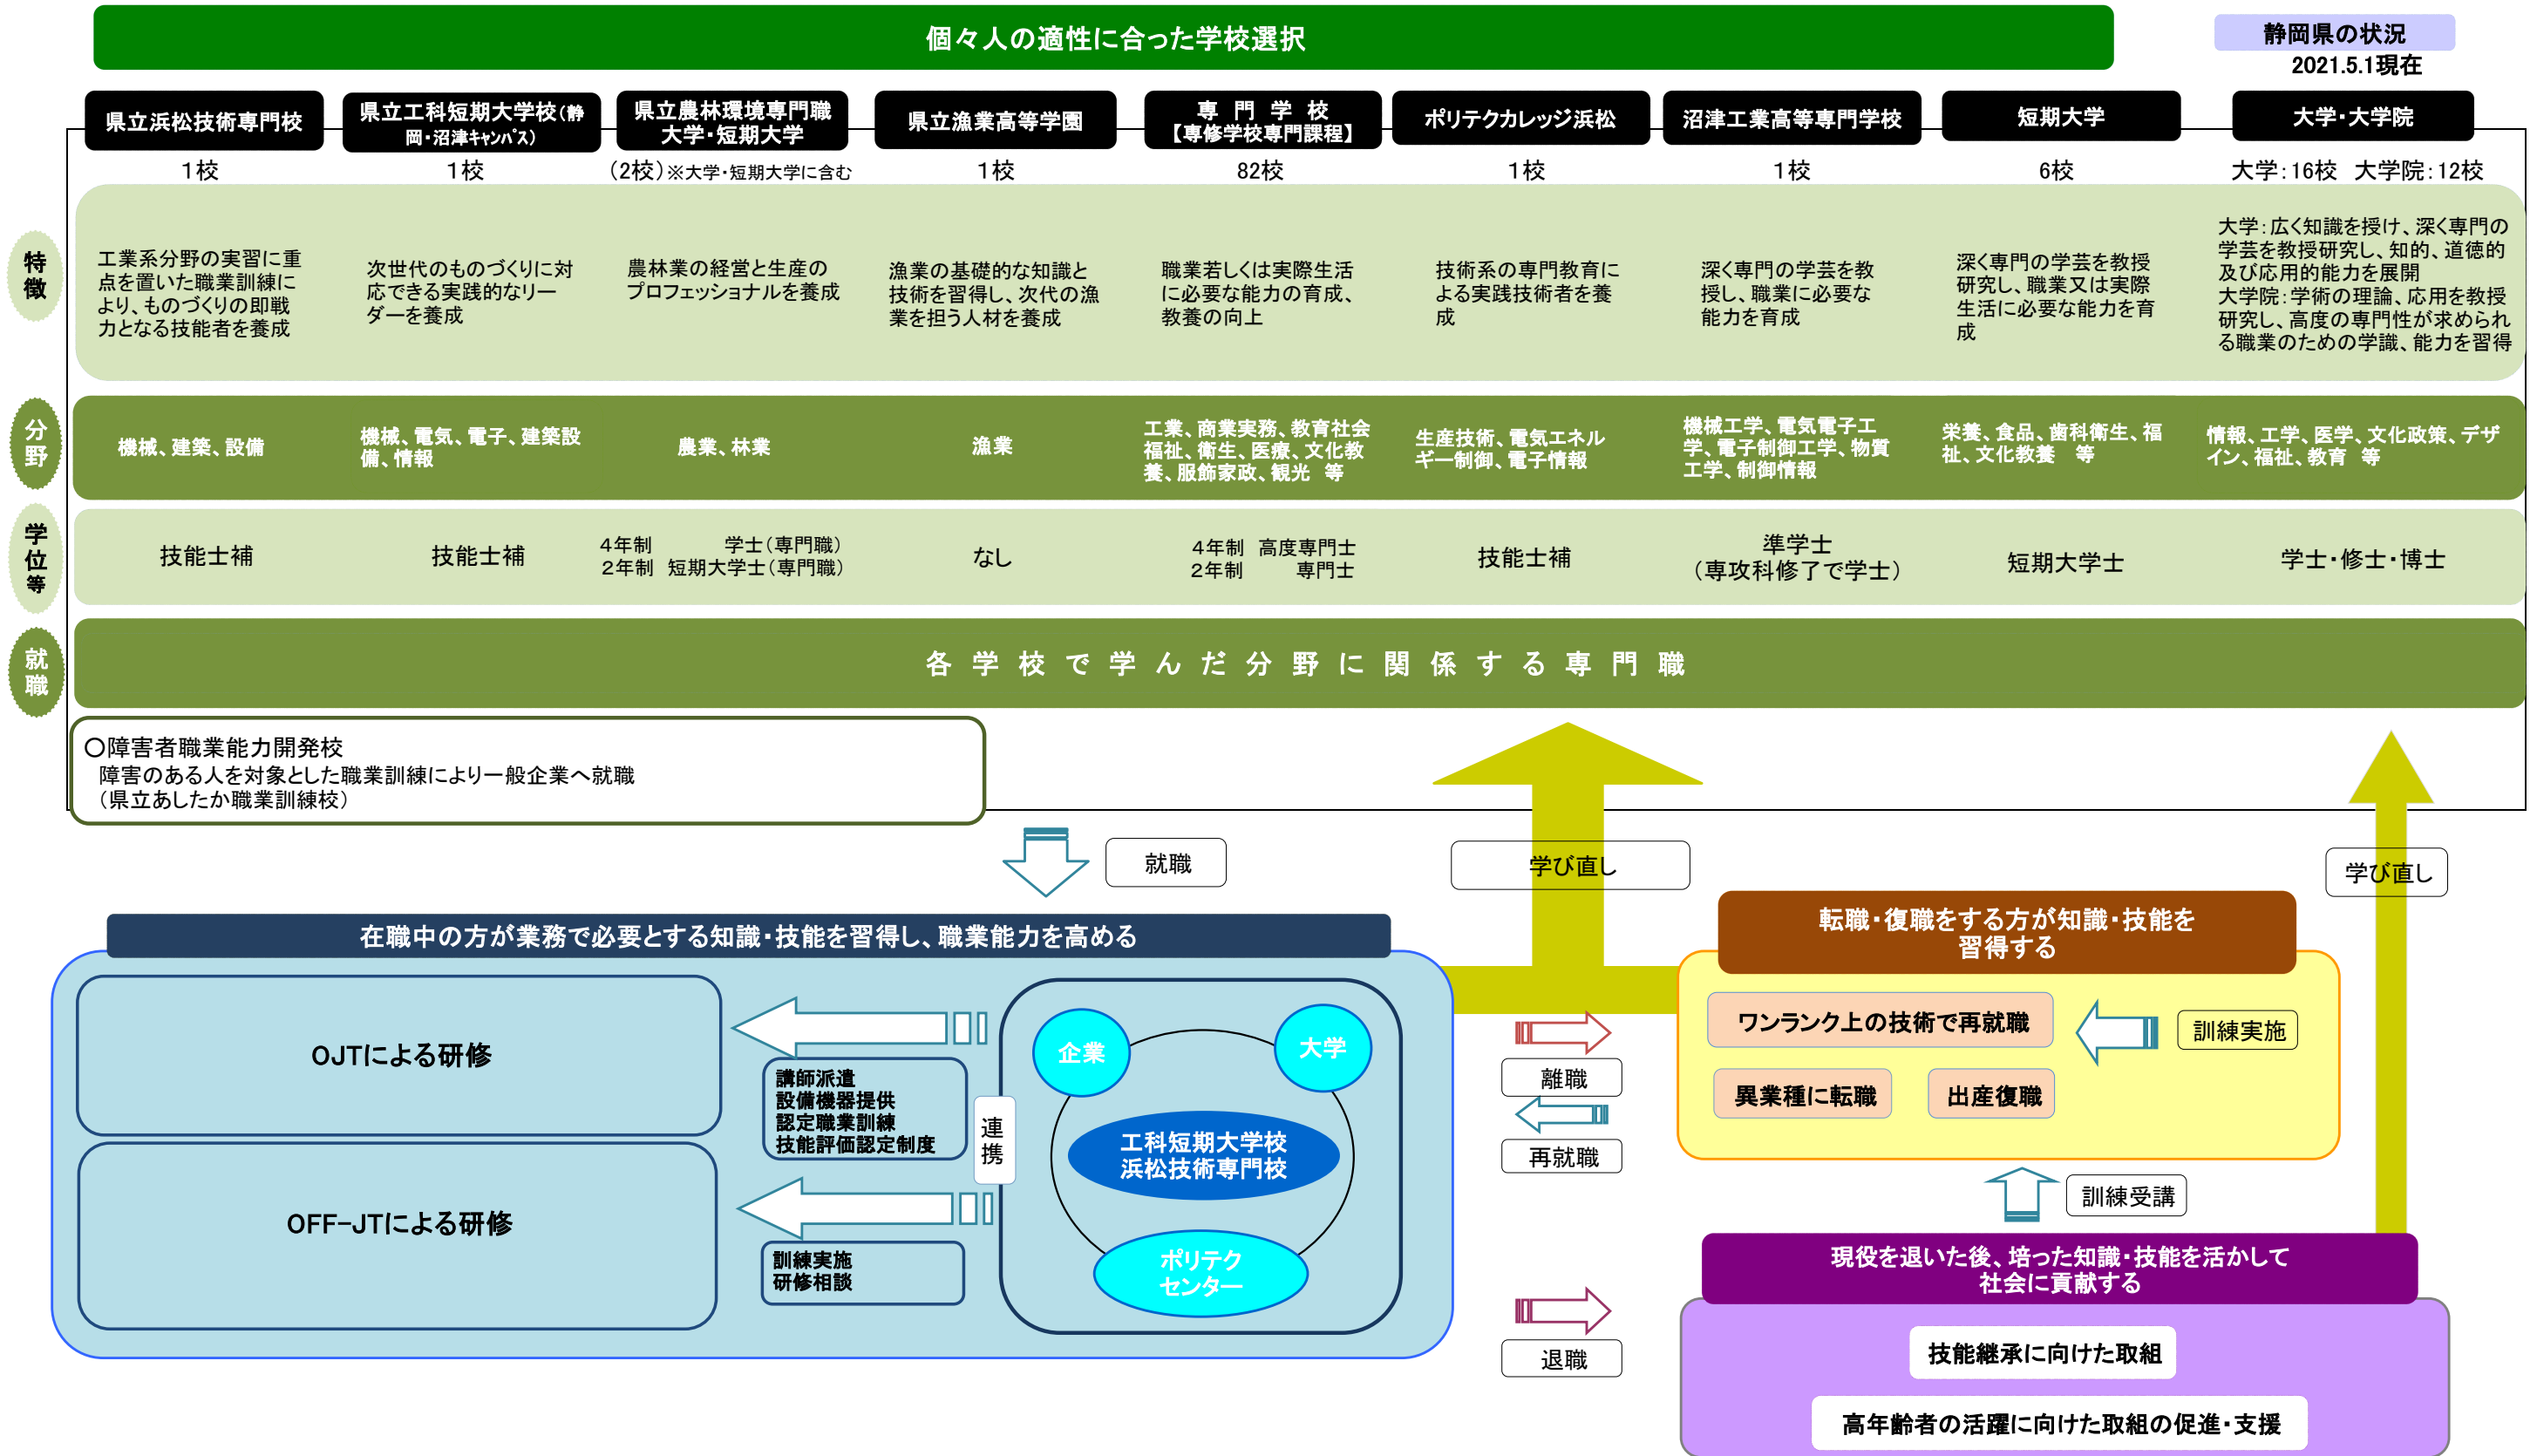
個々人の適性に合った学校選択

静岡県の状況
2021.5.1現在

| | 県立浜松技術専門校 | 県立工科短期大学校(静岡・沼津キャンパス) | 県立農林環境専門職大学・短期大学 | 県立漁業高等学園 | 専門学校【専修学校専門課程】 | ポリテクカレッジ浜松 | 沼津工業高等専門学校 | 短期大学 | 大学・大学院 |
|---|---|---|---|---|---|---|---|---|---|
| | 1校 | 1校 | (2校)※大学・短期大学に含む | 1校 | 82校 | 1校 | 1校 | 6校 | 大学:16校 大学院:12校 |
| 特徴 | 工業系分野の実習に重点を置いた職業訓練により、ものづくりの即戦力となる技能者を養成 | 次世代のものづくりに対応できる実践的なリーダーを養成 | 農林業の経営と生産のプロフェッショナルを養成 | 漁業の基礎的な知識と技術を習得し、次代の漁業を担う人材を養成 | 職業若しくは実際生活に必要な能力の育成、教養の向上 | 技術系の専門教育による実践技術者を養成 | 深く専門の学芸を教授し、職業に必要な能力を育成 | 深く専門の学芸を教授研究し、職業又は実際生活に必要な能力を育成 | 大学:広く知識を授け、深く専門の学芸を教授研究し、知的、道徳的及び応用的能力を展開 大学院:学術の理論、応用を教授研究し、高度の専門性が求められる職業のための学識、能力を習得 |
| 分野 | 機械、建築、設備 | 機械、電気、電子、建築設備、情報 | 農業、林業 | 漁業 | 工業、商業実務、教育社会福祉、衛生、医療、文化教養、服飾家政、観光 等 | 生産技術、電気エネルギー制御、電子情報 | 機械工学、電気電子工学、電子制御工学、物質工学、制御情報 | 栄養、食品、歯科衛生、福祉、文化教養 等 | 情報、工学、医学、文化政策、デザイン、福祉、教育 等 |
| 学位等 | 技能士補 | 技能士補 | 4年制 学士(専門職) 2年制 短期大学士(専門職) | なし | 4年制 高度専門士 2年制 専門士 | 技能士補 | 準学士(専攻科修了で学士) | 短期大学士 | 学士・修士・博士 |

就職
各学校で学んだ分野に関係する専門職

○障害者職業能力開発校
障害のある人を対象とした職業訓練により一般企業へ就職
(県立あしたか職業訓練校)

就職
学び直し
学び直し

在職中の方が業務で必要とする知識・技能を習得し、職業能力を高める
OJTによる研修
OFF-JTによる研修
講師派遣
設備機器提供
認定職業訓練
技能評価認定制度
訓練実施
研修相談
連携
企業
大学
工科短期大学校
浜松技術専門校
ポリテク
センター

離職
再就職
退職

転職・復職をする方が知識・技能を習得する
ワンランク上の技術で再就職
訓練実施
異業種に転職
出産復職
訓練受講

現役を退いた後、培った知識・技能を活かして社会に貢献する
技能継承に向けた取組
高年齢者の活躍に向けた取組の促進・支援